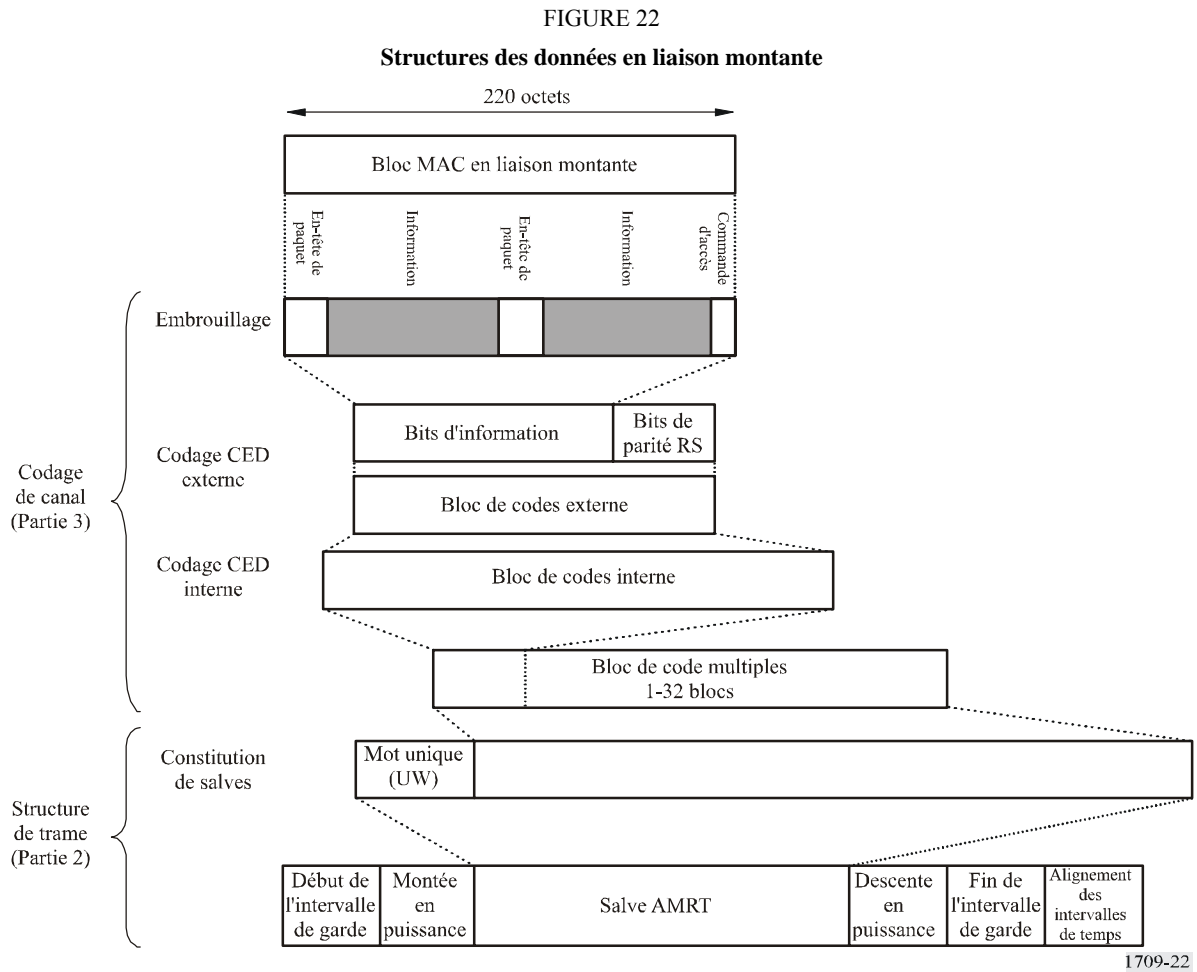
FIGURE 22

**Structures des données en liaison montante**

220 octets

Bloc MAC en liaison montante

En-tête de paquet

Information

En-tête de paquet

Information

Commande d'accès

Embrouillage

Bits d'information

Bits de parité RS

Codage CED externe

Bloc de codes externe

Codage de canal (Partie 3)

Codage CED interne

Bloc de codes interne

Bloc de code multiples 1-32 blocs

Constitution de salves

Mot unique (UW)

Structure de trame (Partie 2)

Début de l'intervalle de garde

Montée en puissance

Salve AMRT

Descente en puissance

Fin de l'intervalle de garde

Alignement des intervalles de temps

1709-22